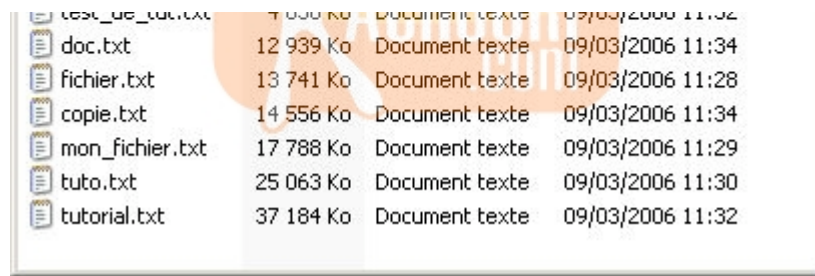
| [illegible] | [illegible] Ko | Document texte | 09/03/2006 11:32 |
|---|---|---|---|
| doc.txt | 12 939 Ko | Document texte | 09/03/2006 11:34 |
| fichier.txt | 13 741 Ko | Document texte | 09/03/2006 11:28 |
| copie.txt | 14 556 Ko | Document texte | 09/03/2006 11:34 |
| mon_fichier.txt | 17 788 Ko | Document texte | 09/03/2006 11:29 |
| tuto.txt | 25 063 Ko | Document texte | 09/03/2006 11:30 |
| tutorial.txt | 37 184 Ko | Document texte | 09/03/2006 11:32 |